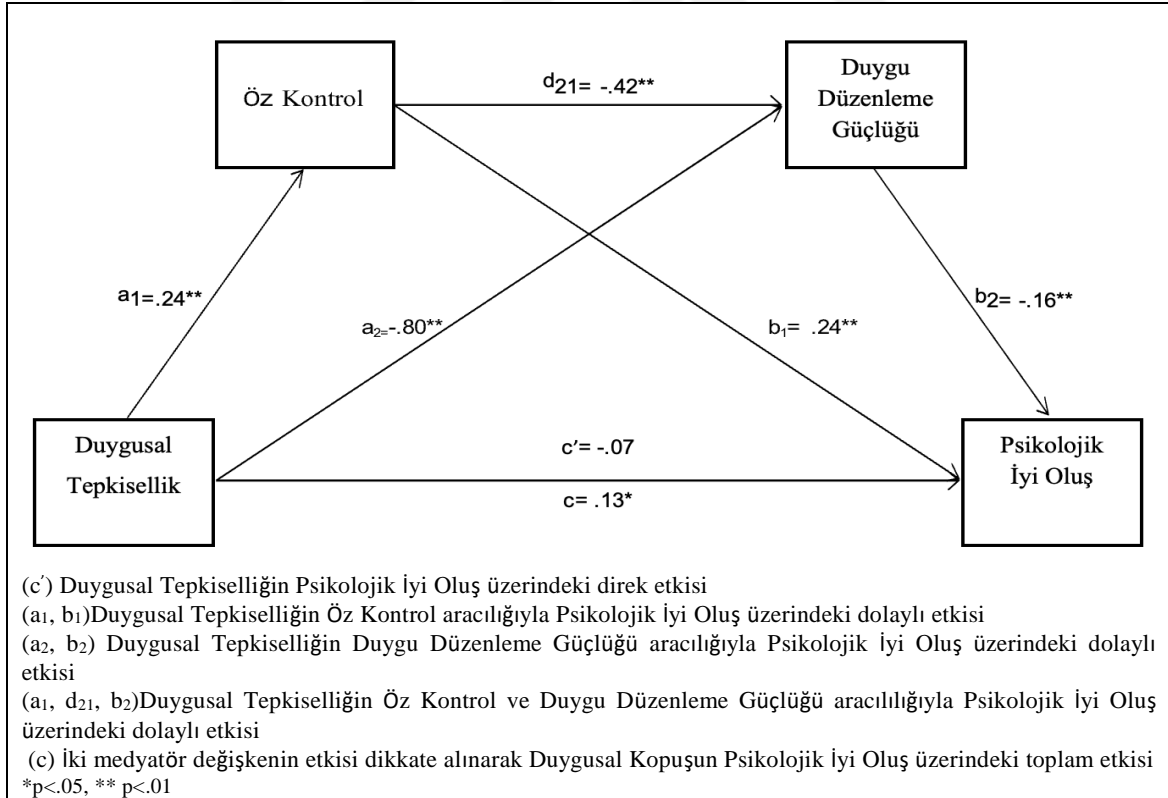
Öz Kontrol

$d_{21}$= -.42**

Duygu Düzenleme Güçlüğü

$a_1$=.24**

$a_{2}$=-.80**

$b_1$= .24**

$b_2$= -.16**

Duygusal Tepkisellik

c′= -.07

c= .13*

Psikolojik İyi Oluş

(c′) Duygusal Tepkiselliğin Psikolojik İyi Oluş üzerindeki direk etkisi

($a_1$, $b_1$)Duygusal Tepkiselliğin Öz Kontrol aracılığıyla Psikolojik İyi Oluş üzerindeki dolaylı etkisi

($a_2$, $b_2$) Duygusal Tepkiselliğin Duygu Düzenleme Güçlüğü aracılığıyla Psikolojik İyi Oluş üzerindeki dolaylı etkisi

($a_1$, $d_{21}$, $b_2$)Duygusal Tepkiselliğin Öz Kontrol ve Duygu Düzenleme Güçlüğü aracılılığıyla Psikolojik İyi Oluş üzerindeki dolaylı etkisi

(c) İki medyatör değişkenin etkisi dikkate alınarak Duygusal Kopuşun Psikolojik İyi Oluş üzerindeki toplam etkisi

*p<.05, ** p<.01